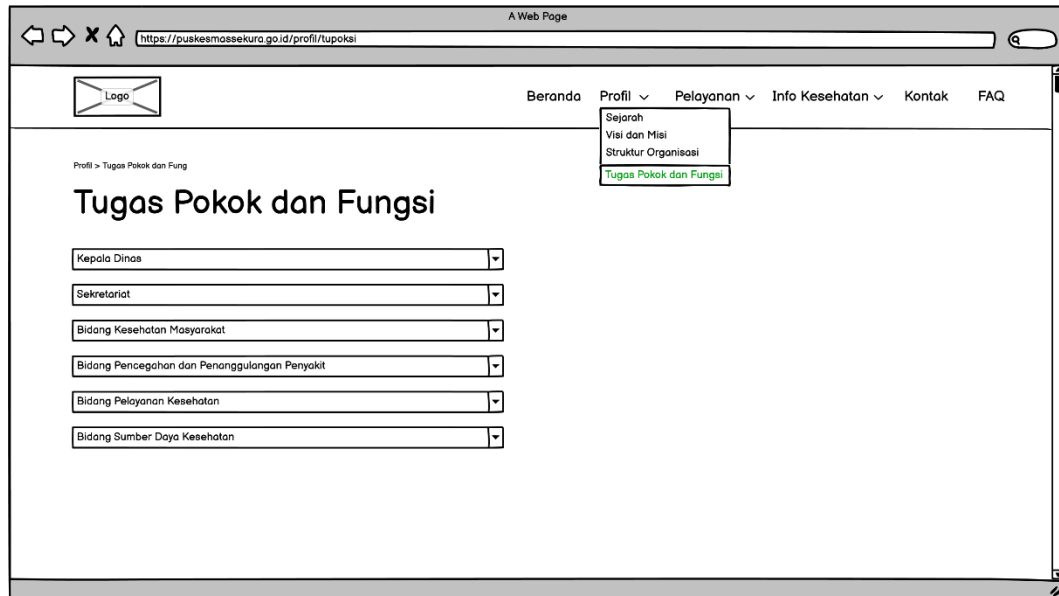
A Web Page

https://puskesmassekura.go.id/profil/tupoksi

Logo

Beranda Profil ⌄ Pelayanan ⌄ Info Kesehatan ⌄ Kontak FAQ

Sejarah
Visi dan Misi
Struktur Organisasi
Tugas Pokok dan Fungsi

Profil > Tugas Pokok dan Fung

Tugas Pokok dan Fungsi

Kepala Dinas

Sekretariat

Bidang Kesehatan Masyarakat

Bidang Pencegahan dan Penanggulangan Penyakit

Bidang Pelayanan Kesehatan

Bidang Sumber Daya Kesehatan